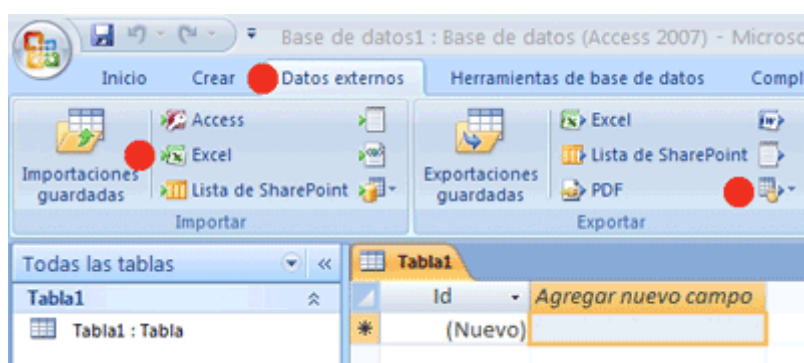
Base de datos1 : Base de datos (Access 2007) - Microso

Inicio Crear Datos externos Herramientas de base de datos Compl

Importaciones guardadas
Access
Excel
Lista de SharePoint
Importar

Exportaciones guardadas
Excel
Lista de SharePoint
PDF
Exportar

Todas las tablas
Tabla1
Tabla1 : Tabla

Tabla1
| | Id | Agregar nuevo campo |
|---|---|---|
| * | (Nuevo) | |